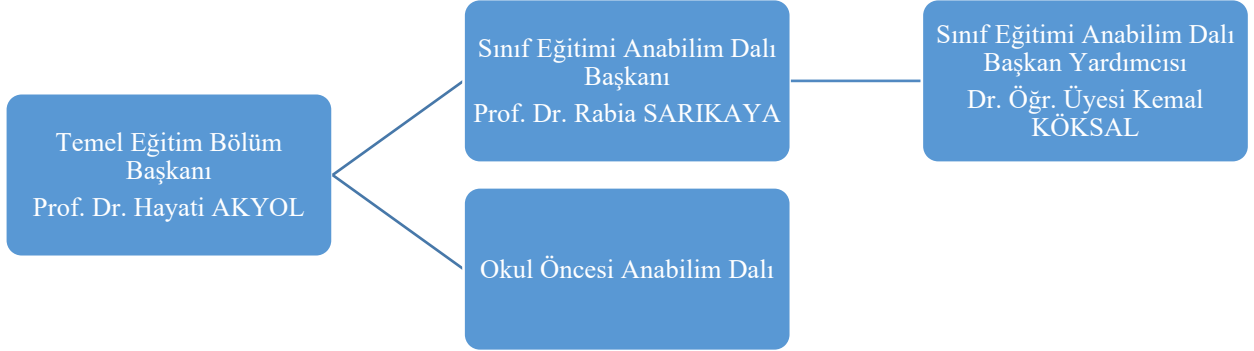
Temel Eğitim Bölüm Başkanı
Prof. Dr. Hayati AKYOL

Sınıf Eğitimi Anabilim Dalı Başkanı
Prof. Dr. Rabia SARIKAYA

Sınıf Eğitimi Anabilim Dalı Başkan Yardımcısı
Dr. Öğr. Üyesi Kemal KÖKSAL

Okul Öncesi Anabilim Dalı